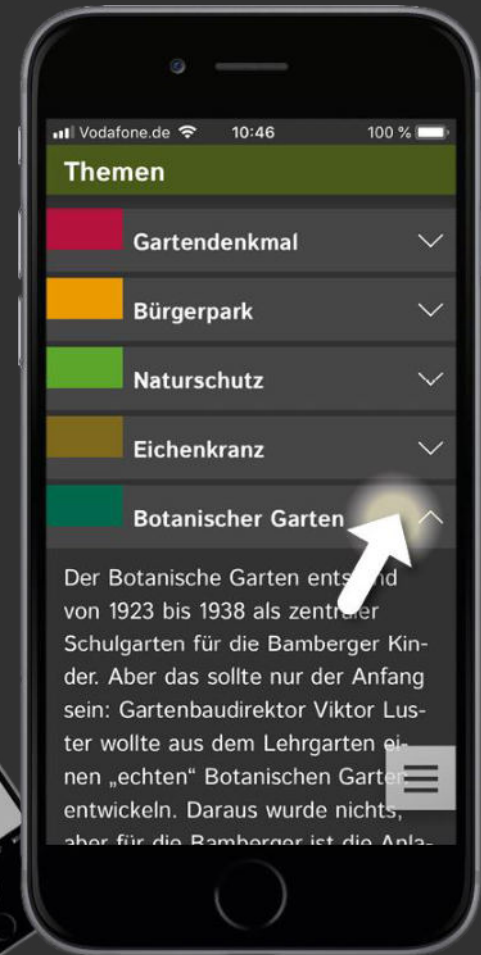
Vodafone.de 10:46 100 %

Themen

Gartendenkmal

Bürgerpark

Naturschutz

Eichenkranz

Botanischer Garten

Der Botanische Garten ents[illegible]nd von 1923 bis 1938 als zentr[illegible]er Schulgarten für die Bamberger Kinder. Aber das sollte nur der Anfang sein: Gartenbaudirektor Viktor Luster wollte aus dem Lehrgarten ei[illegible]nen „echten“ Botanischen Gart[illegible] entwickeln. Daraus wurde nichts, aber für die Bamberger ist die Anla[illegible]